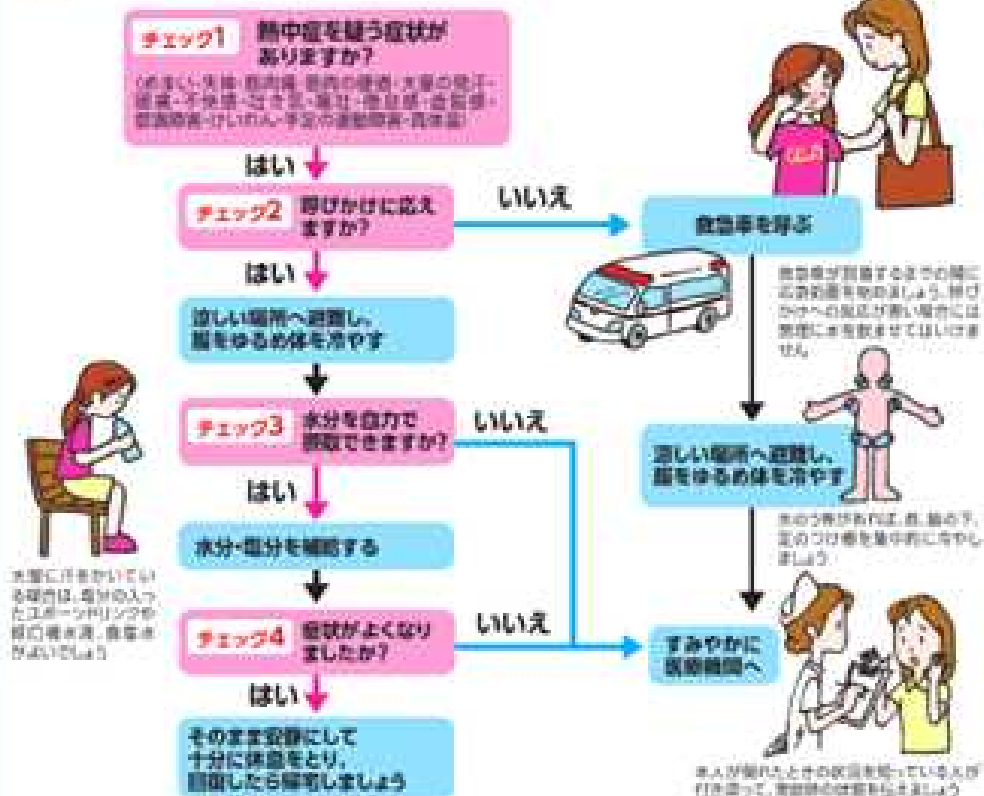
チェック1 熱中症を疑う症状がありますか?

(めまい・失神・筋肉痛・筋肉の硬直・大量の発汗・頭痛・不快感・吐き気・嘔吐・倦怠感・虚脱感・意識障害・けいれん・手足の運動障害・高体温)

はい

チェック2 呼びかけに応えますか?

いいえ

救急車を呼ぶ

救急車が到着するまでの間に応急処置を始めましょう。呼びかけへの反応が悪い場合には無理に水を飲ませてはいけません。

はい

涼しい場所へ避難し、服をゆるめ体を冷やす

チェック3 水分を自力で摂取できますか?

いいえ

涼しい場所へ避難し、服をゆるめ体を冷やす

氷のう等があれば、首、脇の下、足のつけ根を集中的に冷やしましょう

はい

水分・塩分を補給する

大量に汗をかいている場合は、塩分の入ったスポーツドリンクや経口補水液、食塩水がよいでしょう

チェック4 症状がよくなりましたか?

いいえ

すみやかに医療機関へ

はい

そのまま安静にして十分に休息をとり、回復したら帰宅しましょう

本人が倒れたときの状況を知っている人が付き添って、発症時の状態を伝えましょう